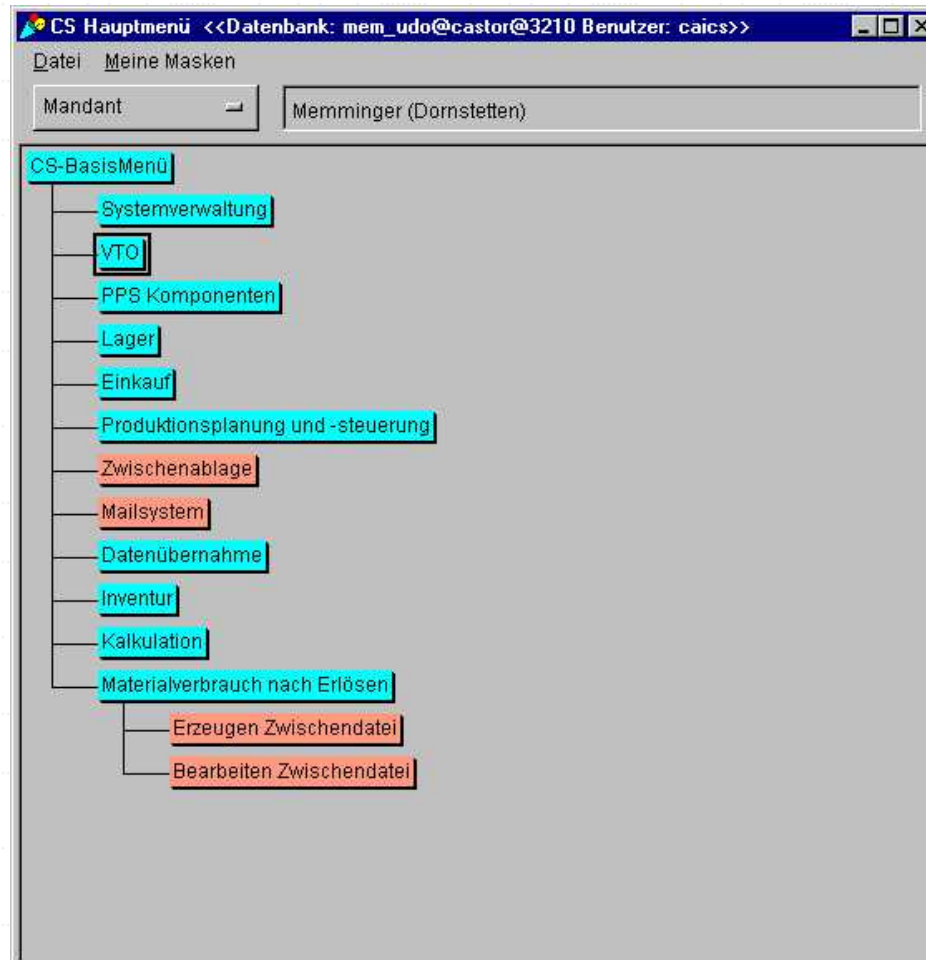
CS Hauptmenü <<Datenbank: mem_udo@castor@3210 Benutzer: caics>>

Datei Meine Masken

Mandant

Memminger (Dornstetten)

CS-BasisMenü

Systemverwaltung

VTO

PPS Komponenten

Lager

Einkauf

Produktionsplanung und -steuerung

Zwischenablage

Mailsystem

Datenübernahme

Inventur

Kalkulation

Materialverbrauch nach Erlösen

Erzeugen Zwischendatei

Bearbeiten Zwischendatei